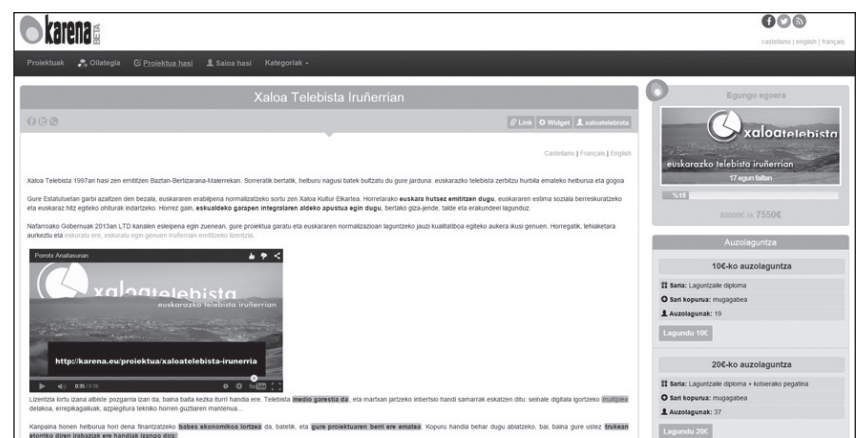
karena BETA

castellano | english | français

Proiektuak Ollategia Proiektua hasi Saioa hasi Kategoriak

Xaloa Telebista Iruñerrian

Link Widget xaloatelebista

Castellano | Français | English

Xaloa Telebista 1997an hasi zen emititzen Baztan-Bertizarana-Malerrekan. Sorreratik bertatik, helburu nagusi batek bultzatu du gure jarduna: euskarazko telebista zerbitzu hurbila emateko helburua eta gogoa

Gure Estatutuetan garbi azaltzen den bezala, euskararen erabilpena normalizatzeko sortu zen Xaloa Kultur Elkartea. Horretarako euskara hutsez emititzen dugu, euskararen estima soziala berreskuratzeko eta euskaraz hitz egiteko ohiturak indartzeko. Horrez gain, eskualdeko garapen integralaren aldeko apustua egin dugu, bertako giza-jende, talde eta erakundeei lagunduz.

Nafarroako Gobernuak 2013an LTD kanalen esleipena egin zuenean, gure proiektua garatu eta euskararen normalizazioan laguntzeko jauzi kualitatiboa egiteko aukera ikusi genuen. Horregatik, lehiaketara aurkeztu eta eskuratu ere, eskuratu egin genuen Iruñerrian emititzeko lizentzia.

Pomotix Anaitasunan

xaloatelebista
euskarazko telebista iruñerrian

http://karena.eu/proiektua/xaloatelebista-irunerria

Lizentzia lortu izana albiste pozgarria izan da, baina baita kezka iturri handia ere. Telebista medio garestia da, eta martxan jartzeko inbertsio handi samarrak eskatzen ditu: seinale digitala igortzeko multiplex delakoa, errepikagailuak, azpiegitura tekniko horren guztiaren mantenua...

Kanpaina honen bitartez hori dena finantzatzeko babes ekonomikoa lortzea da, batetik, eta gure proiektuaren berri ere ematea. Kopuru handia behar dugu abiatzeko, bai, baina gure ustez trukean etorriko diren irabaziak ere handiak izango dira:

Egungo egoera

xaloatelebista
euskarazko telebista iruñerrian
17 egun faltan

%15

000000€/ 7550€

Auzolaguntza

10€-ko auzolaguntza
Saria: Laguntzaile diploma
Sari kopurua: mugagabea
Auzolagunak: 19
Lagundu 10€

20€-ko auzolaguntza
Saria: Laguntzaile diploma + kotxerako pegatina
Sari kopurua: mugagabea
Auzolagunak: 37
Lagundu 20€